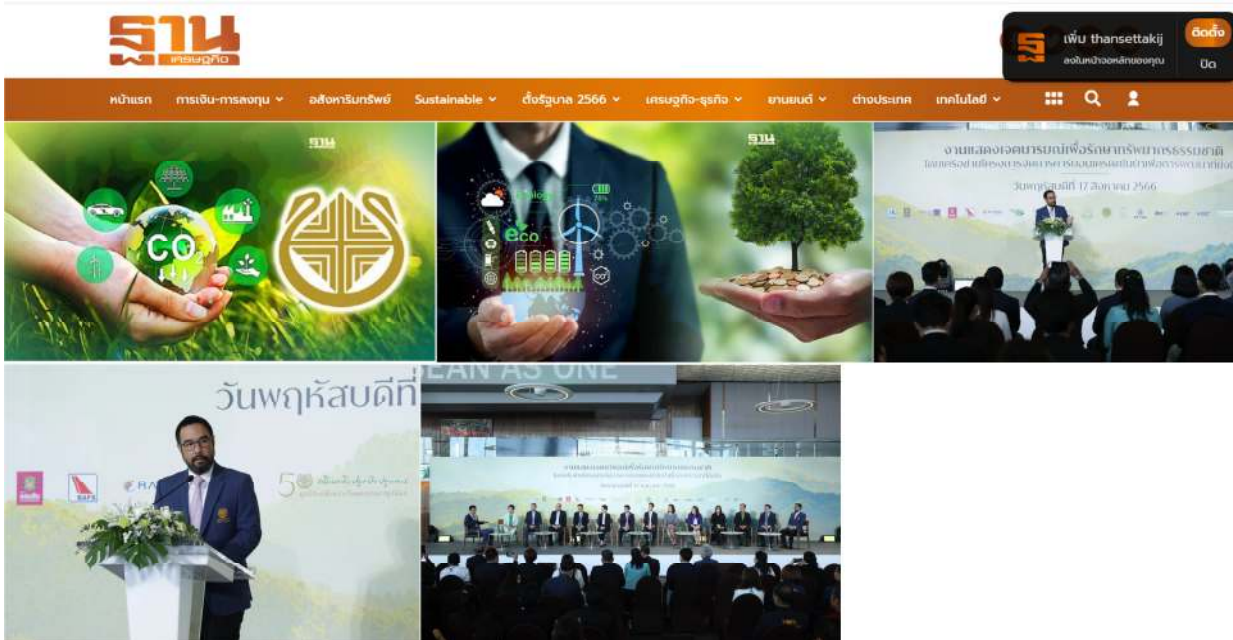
ฐาน เศรษฐกิจ

เพิ่ม thansettakij
ลงในหน้าจอหลักของคุณ
ติดตั้ง
ปิด

หน้าแรก การเงิน-การลงทุน อสังหาริมทรัพย์ Sustainable ตั้งรัฐบาล 2566 เศรษฐกิจ-ธุรกิจ ยานยนต์ ต่างประเทศ เทคโนโลยี

ฐาน

CO

ฐาน

eco

งานแสดงเจตนารมณ์เพื่อรักษาทรัพยากรธรรมชาติ

วันพฤหัสบดีที่ 17 สิงหาคม 2566

วันพฤหัสบดีที่

50

EAN AS ONE